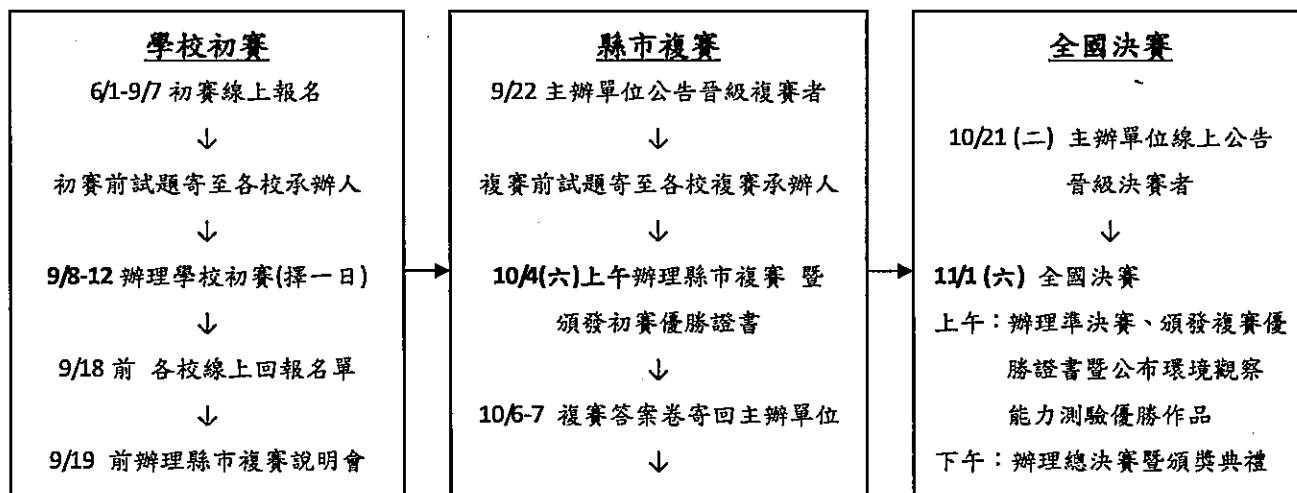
學校初賽
6/1-9/7 初賽線上報名
↓
初賽前試題寄至各校承辦人
↓
9/8-12 辦理學校初賽(擇一日)
↓
9/18 前 各校線上回報名單
↓
9/19 前辦理縣市複賽說明會

縣市複賽
9/22 主辦單位公告晉級複賽者
↓
複賽前試題寄至各校複賽承辦人
↓
10/4(六)上午辦理縣市複賽 暨頒發初賽優勝證書
↓
10/6-7 複賽答案卷寄回主辦單位
↓

全國決賽
10/21 (二) 主辦單位線上公告晉級決賽者
↓
11/1 (六) 全國決賽
上午：辦理準決賽、頒發複賽優勝證書暨公布環境觀察能力測驗優勝作品
下午：辦理總決賽暨頒獎典禮